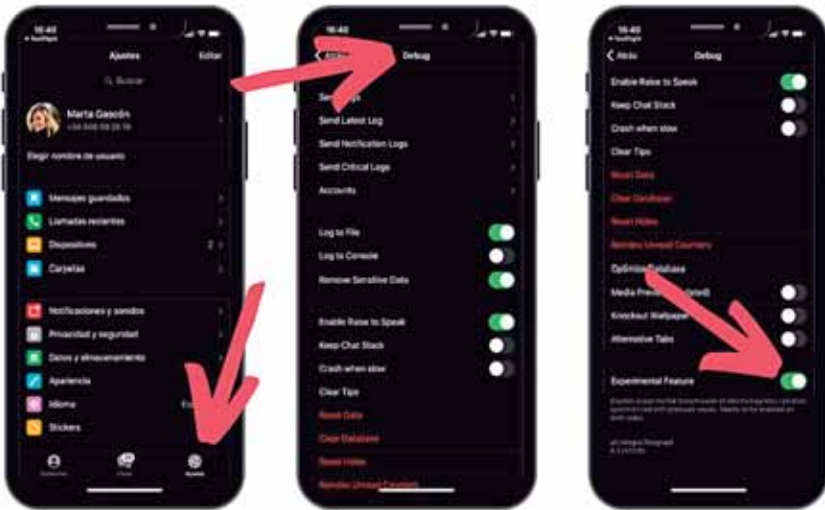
16:40
Ajustes
Editar
Buscar
Marta Gascón
+34 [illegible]
Elegir nombre de usuario
Mensajes guardados
Llamadas recientes
Dispositivos
2
Carpetas
Notificaciones y sonidos
Privacidad y seguridad
Datos y almacenamiento
Apariencia
Idioma
Stickers
Contactos
Chats
Ajustes

16:40
Debug
Send Logs
Send Latest Log
Send Notification Logs
Send Critical Logs
Accounts
Log to File
Log to Console
Remove Sensitive Data
Enable Raise to Speak
Keep Chat Stack
Crash when slow
Clear Tips
Reset Data
Clear Database
Reset Holes
Reindex Unread Counters

16:40
Atrás
Debug
Enable Raise to Speak
Keep Chat Stack
Crash when slow
Clear Tips
Reset Data
Clear Database
Reset Holes
Reindex Unread Counters
Optimize Database
Media Preview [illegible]
Knockout Wallpaper
Alternative Tabs
Experimental Feature
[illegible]
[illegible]